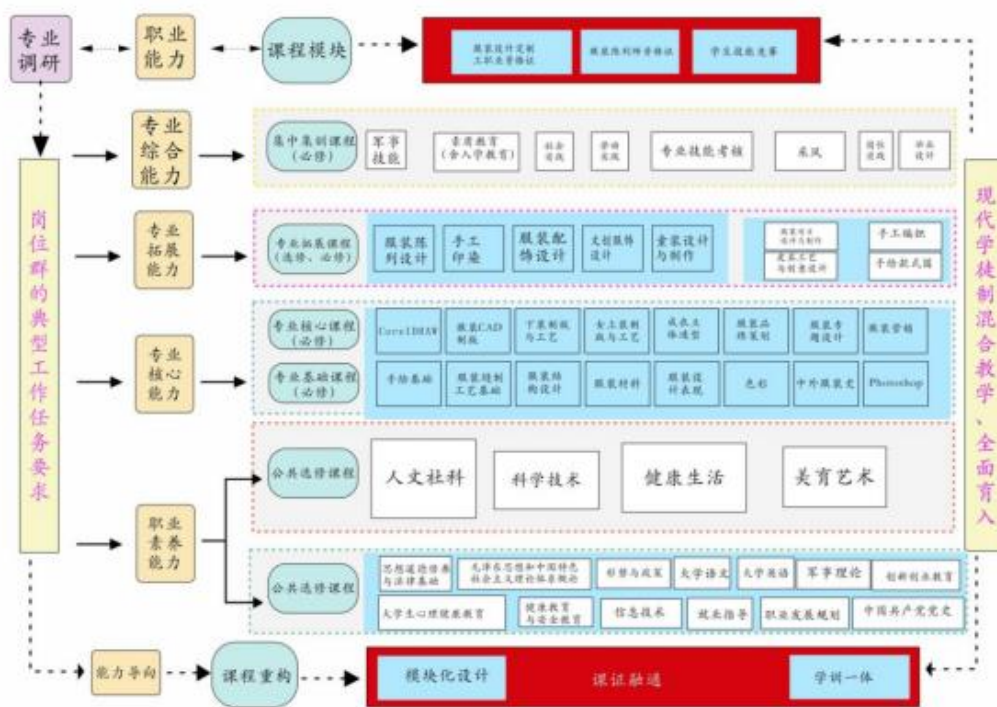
专业调研

职业能力

课程模块

服装设计定制工职业资格证

服装陈列师资格证

学生技能竞赛

岗位群的典型工作任务要求

专业综合能力

集中集训课程（必修）

军事技能

素质教育（含入学教育）

社会实践

劳动实践

专业技能考核

采风

顶岗实习

毕业设计

专业拓展能力

专业拓展课程（选修、必修）

服装陈列设计

手工印染

服装配饰设计

文创服饰设计

童装设计与制作

服装橱窗设计与制作

皮革工艺与创意设计

手工编织

手绘款式图

专业核心能力

专业核心课程（必修）

CorelDRAW

服装CAD制板

下装制板与工艺

女上装制板与工艺

成衣立体造型

服装品牌策划

服装专题设计

服装营销

专业基础课程（必修）

手绘基础

服装缝制工艺基础

服装结构设计

服装材料

服装设计表现

色彩

中外服装史

Photoshop

职业素养能力

公共选修课程

人文社科

科学技术

健康生活

美育艺术

公共必修课程

思想道德修养与法律基础

毛泽东思想和中国特色社会主义理论体系概论

形势与政策

大学语文

大学英语

军事理论

创新创业教育

大学生心理健康教育

健康教育与安全教育

信息技术

就业指导

职业发展规划

中国共产党党史

现代学徒制混合教学、全面育人

能力导向

课程重构

模块化设计

课证融通

学训一体